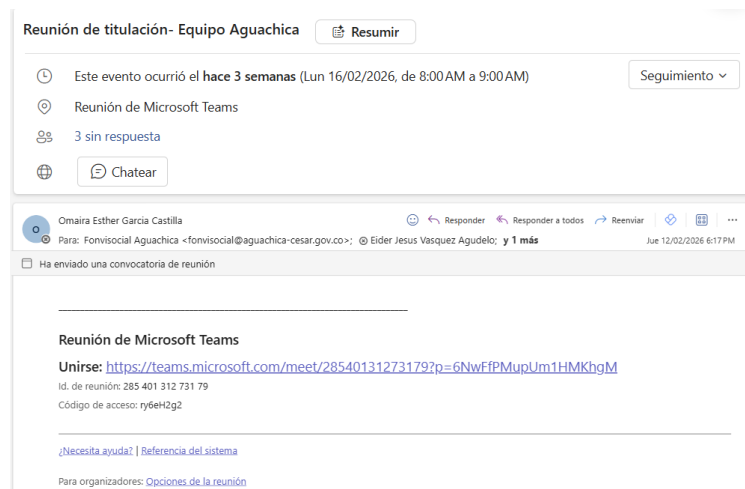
Reunión de titulación- Equipo Aguachica

Resumir

Este evento ocurrió el **hace 3 semanas** (Lun 16/02/2026, de 8:00 AM a 9:00 AM)

Seguimiento

Reunión de Microsoft Teams

3 sin respuesta

Chatear

O

Omaira Esther Garcia Castilla

Responder Responder a todos Reenviar

Para: Fonvisocial Aguachica <fonvisocial@aguachica-cesar.gov.co>; Eider Jesus Vasquez Agudelo; **y 1 más**

Jue 12/02/2026 6:17 PM

Ha enviado una convocatoria de reunión

**Reunión de Microsoft Teams**

**Unirse:** https://teams.microsoft.com/meet/28540131273179?p=6NwFfPMupUm1HMKhgM

Id. de reunión: 285 401 312 731 79

Código de acceso: ry6eH2g2

¿Necesita ayuda? | Referencia del sistema

Para organizadores: Opciones de la reunión